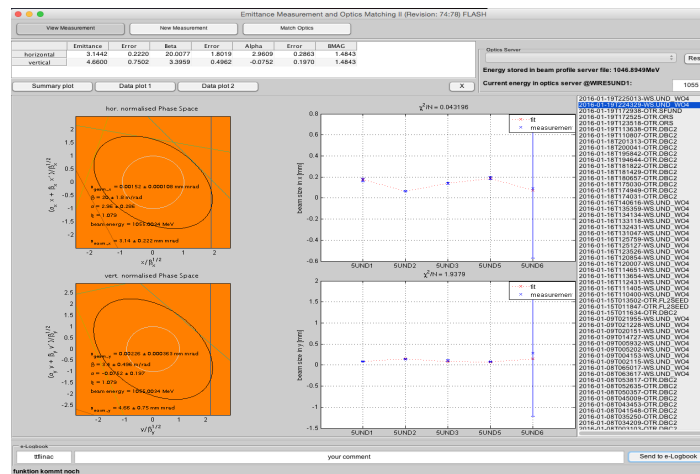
Emittance Measurement and Optics Matching II (Revision: 74:78) FLASH

View Measurement | New Measurement | Match Optics

| | Emittance | Error | Beta | Error | Alpha | Error | BMAG |
|---|---|---|---|---|---|---|---|
| horizontal | 3.1442 | 0.2220 | 20.0077 | 1.8019 | 2.9609 | 0.2863 | 1.4843 |
| vertical | 4.6600 | 0.7502 | 3.3959 | 0.4962 | -0.0752 | 0.1970 | 1.4843 |

Optics Server

Res

Energy stored in beam profile server file: 1046.8949MeV

Current energy in optics server @WIRESUND1: 1055

Summary plot | Data plot 1 | Data plot 2 | X

hor. normalised Phase Space

$\varepsilon_{norm,x}$ = 0.00152 ± 0.000108 mm mrad
β = 20 ± 1.8 m/rad
α = 2.96 ± 0.286
ξ = 1.079
beam energy = 1055.0034 MeV
$\sigma_{norm,x}$ = 3.14 ± 0.222 mm mrad

$(\alpha_x x + \beta_x x')/\beta_x^{1/2}$

$x/\beta_x^{1/2}$

vert. normalised Phase Space

$\varepsilon_{norm,y}$ = 0.00226 ± 0.000363 mm mrad
β = 3.4 ± 0.496 m/rad
α = -0.0752 ± 0.197
ξ = 1.079
beam energy = 1055.0034 MeV
$\sigma_{norm,y}$ = 4.66 ± 0.75 mm mrad

$(\alpha_y y + \beta_y y')/\beta_y^{1/2}$

$y/\beta_y^{1/2}$

$\chi^2$/N = 0.043198

fit
measuremen

beam size in x [mm]

5UND1 5UND2 5UND3 5UND5 5UND6

$\chi^2$/N = 1.9379

fit
measuremen

beam size in y [mm]

5UND1 5UND2 5UND3 5UND5 5UND6

2016-01-19T225013-WS.UND_WO4
2016-01-19T224329-WS.UND_WO4
2016-01-19T172938-OTR.SFUND
2016-01-19T172525-OTR.ORS
2016-01-19T123518-OTR.ORS
2016-01-19T113638-OTR.DBC2
2016-01-19T110807-OTR.DBC2
2016-01-19T102651-OTR.DBC2
2016-01-19T195842-OTR.DBC2
2016-01-18T194644-OTR.DBC2
2016-01-18T181822-OTR.DBC2
2016-01-18T181429-OTR.DBC2
2016-01-18T180657-OTR.DBC2
2016-01-18T175030-OTR.DBC2
2016-01-18T174949-OTR.DBC2
2016-01-18T174031-OTR.DBC2
2016-01-16T140619-WS.UND_WO4
2016-01-16T135359-WS.UND_WO4
2016-01-16T134134-WS.UND_WO4
2016-01-16T133118-WS.UND_WO4
2016-01-16T132431-WS.UND_WO4
2016-01-16T125759-WS.UND_WO4
2016-01-16T125127-WS.UND_WO4
2016-01-16T123526-WS.UND_WO4
2016-01-16T120854-WS.UND_WO4
2016-01-16T120007-WS.UND_WO4
2016-01-16T114651-WS.UND_WO4
2016-01-16T113654-WS.UND_WO4
2016-01-16T112431-WS.UND_WO4
2016-01-16T111405-WS.UND_WO4
2016-01-16T110409-WS.UND_WO4
2016-01-15T013502-OTR.FL2SEED
2016-01-15T011847-OTR.FL2SEED
2016-01-15T011634-OTR.DBC2
2016-01-09T021955-WS.UND_WO4
2016-01-09T012228-WS.UND_WO4
2016-01-09T020151-WS.UND_WO4
2016-01-09T014727-WS.UND_WO4
2016-01-09T005932-WS.UND_WO4
2016-01-09T005302-WS.UND_WO4
2016-01-09T004153-WS.UND_WO4
2016-01-09T002115-WS.UND_WO4
2016-01-08T065017-WS.UND_WO4
2016-01-08T063617-WS.UND_WO4
2016-01-08T053817-OTR.DBC2
2016-01-08T052835-OTR.DBC2
2016-01-08T050757-OTR.DBC2
2016-01-08T045009-OTR.DBC2
2016-01-08T043453-OTR.DBC2
2016-01-08T041548-OTR.DBC2
2016-01-08T035250-OTR.DBC2
2016-01-08T034209-OTR.DBC2
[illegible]

e-Logbook
ttflinac | your comment | Send to e-Logbook

funktion kommt noch